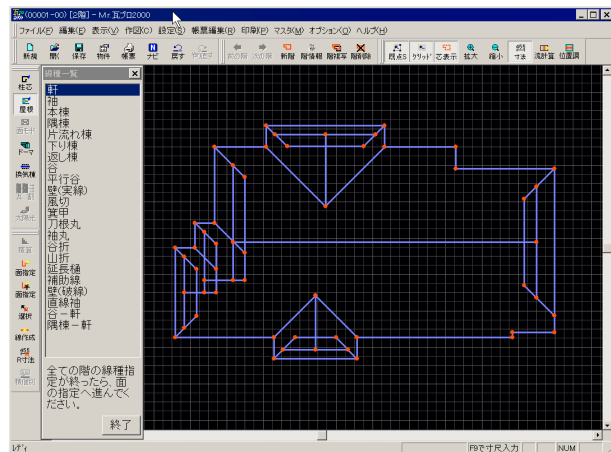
(00001-00) [2階] - Mr.瓦プロ2000

ファイル(F) 編集(E) 表示(V) 作図(D) 設定(S) 帳票編集(E) 印刷(P) マスタ(M) オプション(O) ヘルプ(H)

新規 開く 保存 物件 帳票 ナビ 戻す やり直す 前の階 次の階 新階 階複写 階複写 階削除 原点S グリッド 芯表示 拡大 縮小 寸法 流計算 位置調

柱芯 屋根 面モード データ 換気棟 瓦・鋼 方角 飾り 屋根指定 面指定 選択 線作成 寸法 補助

線種一覧

軒
袖
本棟
隅棟
片流れ棟
下り棟
返し棟
谷
平行谷
壁(実線)
風切
箕甲
刀根丸
袖丸
谷折
山折
延長線
補助線
壁(破線)
直線袖
谷－軒
隅棟－軒

全ての階の線種指定が終ったら、面の指定へ進んでください。

終了

レディ
F8で寸尺入力
NUM